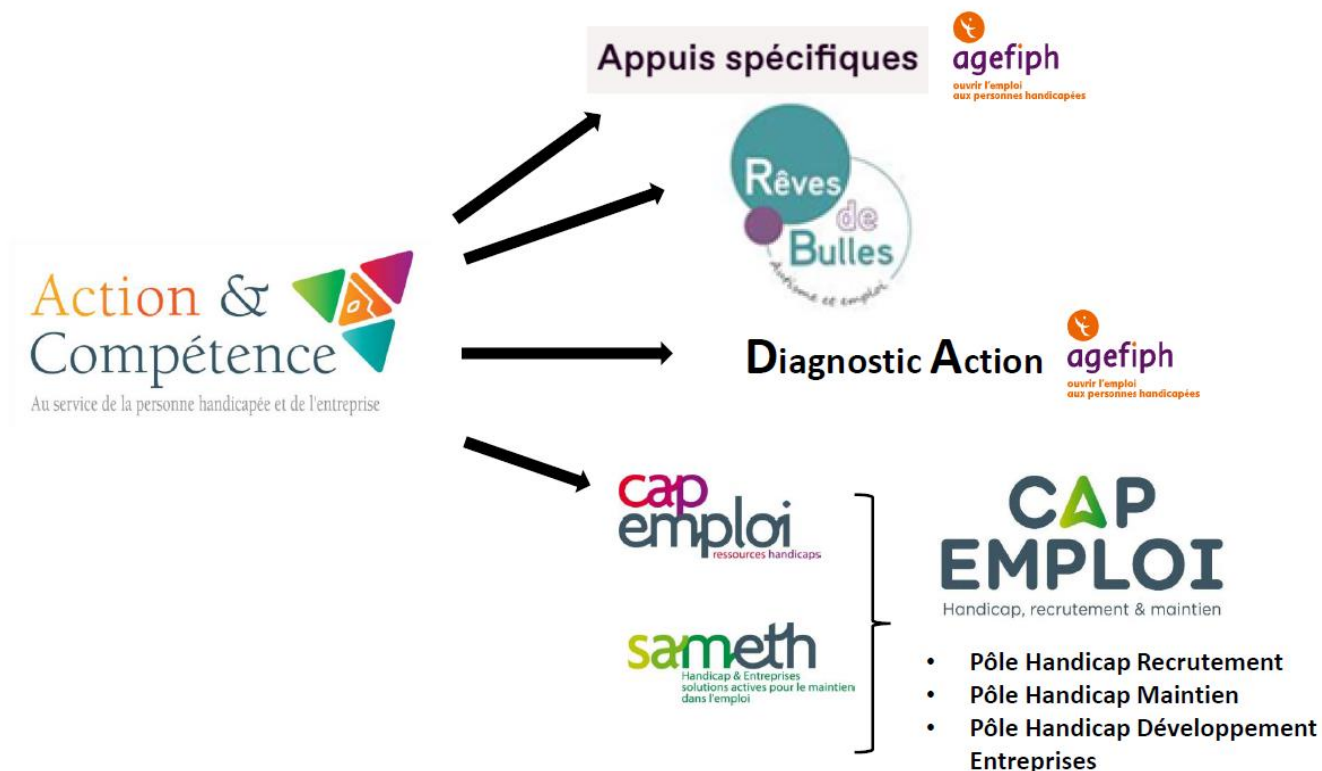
Appuis spécifiques

agefiph
ouvrir l'emploi aux personnes handicapées

Rêves de Bulles
Autisme et emploi

Action & Compétence
Au service de la personne handicapée et de l'entreprise

Diagnostic Action

agefiph
ouvrir l'emploi aux personnes handicapées

cap emploi
ressources handicaps

sameth
Handicap & Entreprises solutions actives pour le maintien dans l'emploi

CAP EMPLOI
Handicap, recrutement & maintien

- Pôle Handicap Recrutement
- Pôle Handicap Maintien
- Pôle Handicap Développement Entreprises